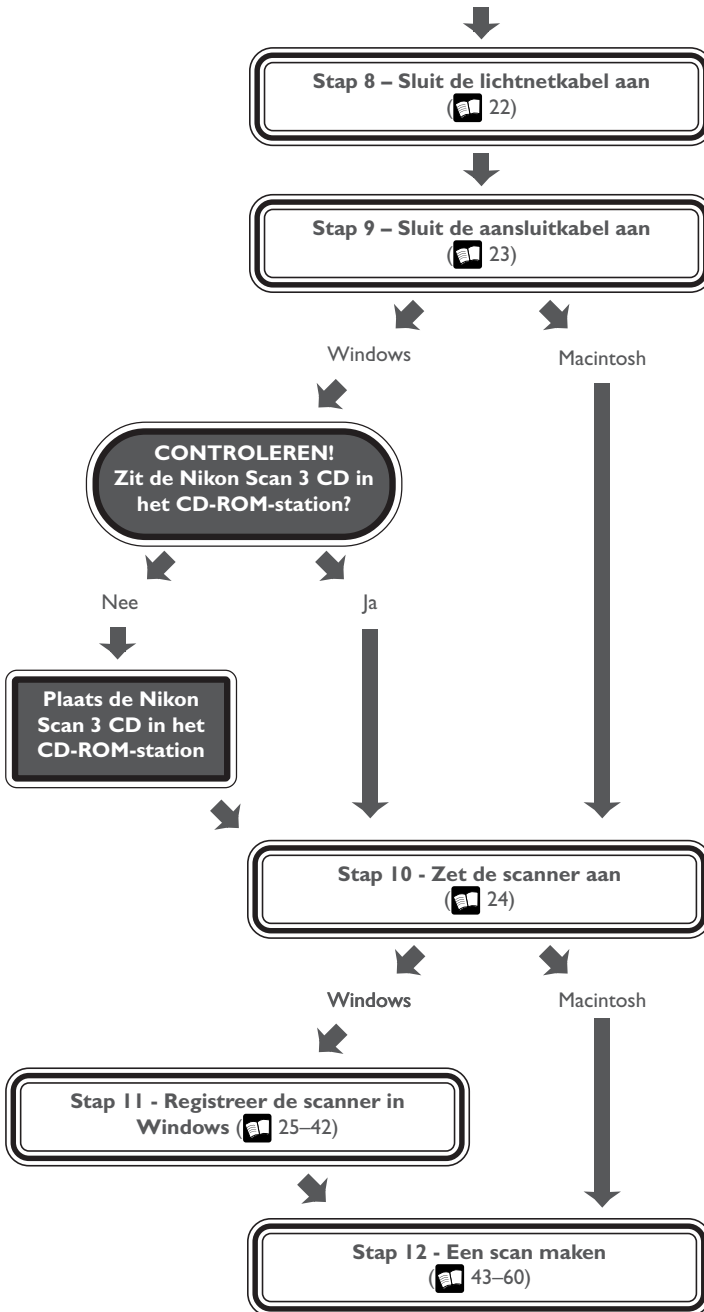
**Stap 8 – Sluit de lichtnetkabel aan**
( 22)

**Stap 9 – Sluit de aansluitkabel aan**
( 23)

Windows

Macintosh

**CONTROLEREN! Zit de Nikon Scan 3 CD in het CD-ROM-station?**

Nee

Ja

**Plaats de Nikon Scan 3 CD in het CD-ROM-station**

**Stap 10 - Zet de scanner aan**
( 24)

Windows

Macintosh

**Stap 11 - Registreer de scanner in Windows** ( 25–42)

**Stap 12 - Een scan maken**
( 43–60)